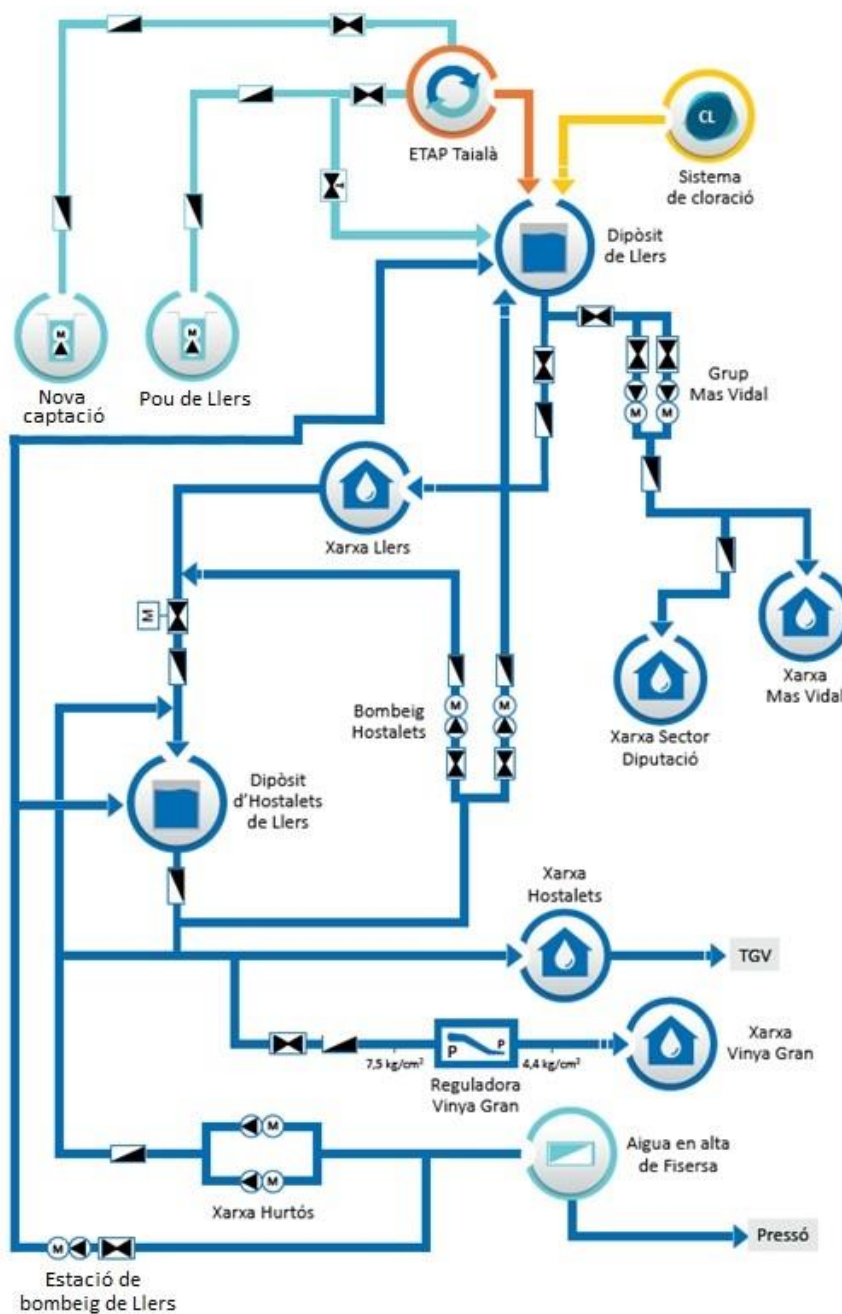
ETAP Taialà

CL

Sistema de cloració

Dipòsit de Llers

M

M

Nova captació

Pou de Llers

Grup Mas Vidal

M M

Xarxa Llers

M

Xarxa Mas Vidal

Xarxa Sector Diputació

Bombeig Hostalets

M M

Dipòsit d'Hostalets de Llers

Xarxa Hostalets

TGV

P P

7,5 kg/cm²

4,4 kg/cm²

Reguladora Vinya Gran

Xarxa Vinya Gran

M

M

Xarxa Hurtós

Aigua en alta de Fisersa

Pressó

M

Estació de bombeig de Llers